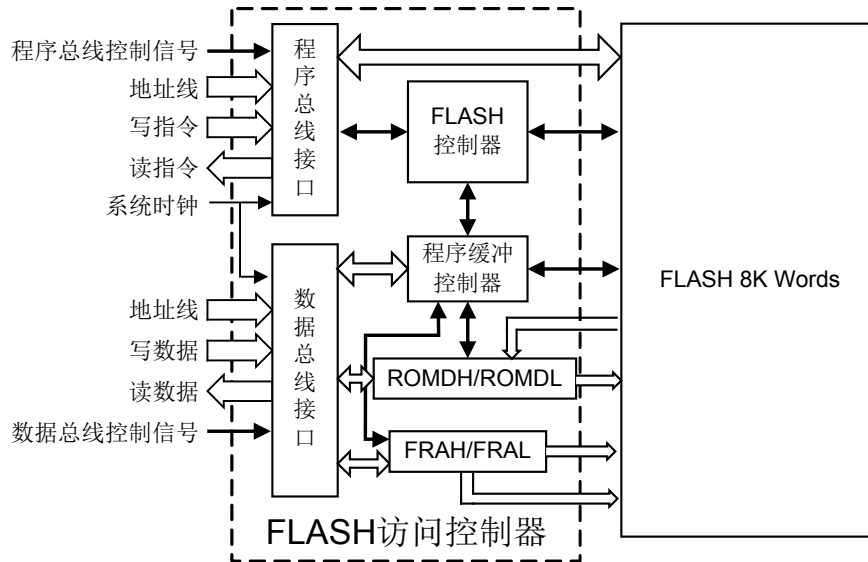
程序总线控制信号

地址线

写指令

读指令

系统时钟

程序总线接口

FLASH 控制器

程序缓冲控制器

FLASH 8K Words

地址线

写数据

读数据

数据总线控制信号

数据总线接口

ROMDH/ROMDL

FRAH/FRAL

FLASH访问控制器